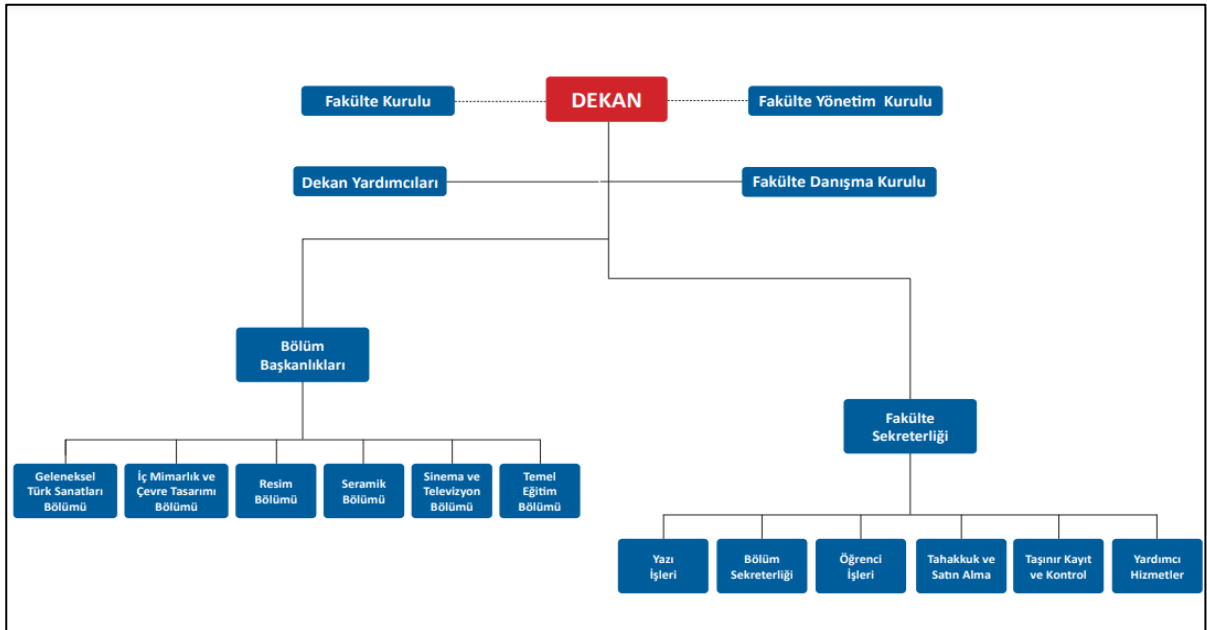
DEKAN

Fakülte Kurulu

Fakülte Yönetim Kurulu

Dekan Yardımcıları

Fakülte Danışma Kurulu

Bölüm Başkanlıkları

Geleneksel Türk Sanatları Bölümü

İç Mimarlık ve Çevre Tasarımı Bölümü

Resim Bölümü

Seramik Bölümü

Sinema ve Televizyon Bölümü

Temel Eğitim Bölümü

Fakülte Sekreterliği

Yazı İşleri

Bölüm Sekreterliği

Öğrenci İşleri

Tahakkuk ve Satın Alma

Taşınır Kayıt ve Kontrol

Yardımcı Hizmetler